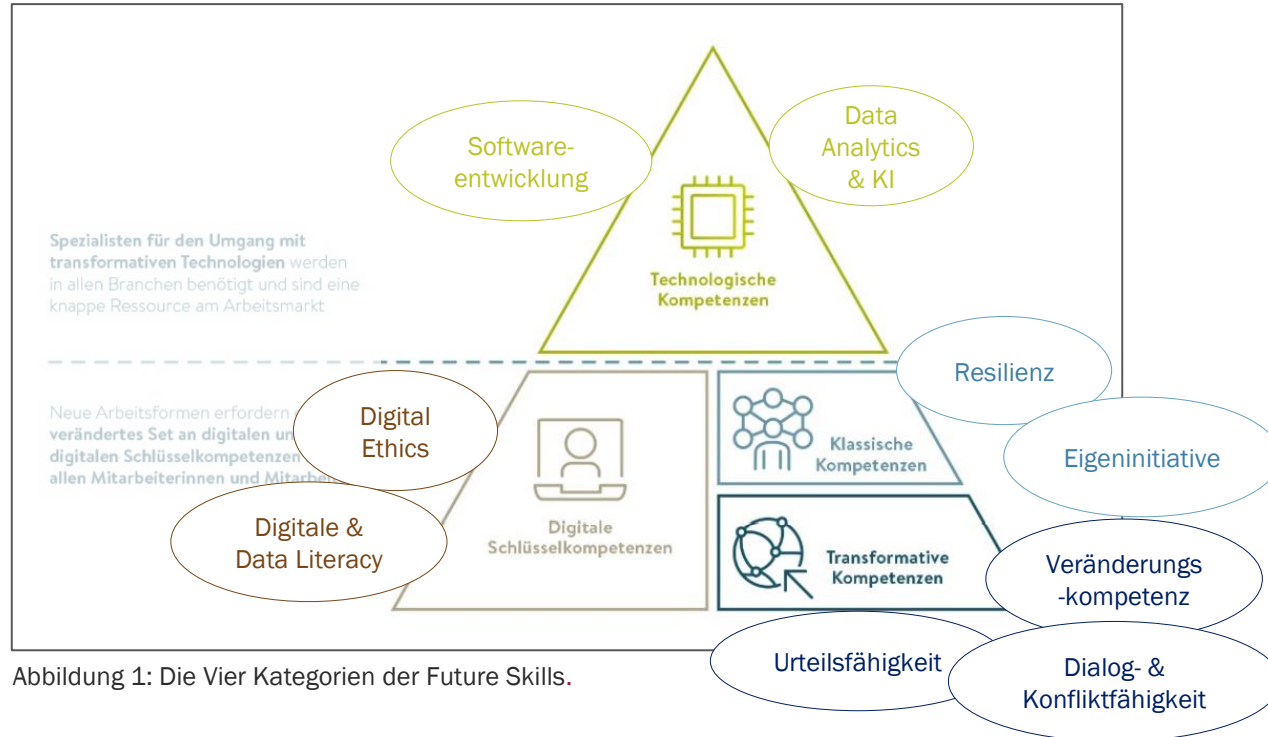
Software-entwicklung

Data Analytics & KI

Technologische Kompetenzen

Spezialisten für den Umgang mit transformativen Technologien werden in allen Branchen benötigt und sind eine knappe Ressource am Arbeitsmarkt

Neue Arbeitsformen erfordern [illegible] verändertes Set an digitalen un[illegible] digitalen Schlüsselkompetenzen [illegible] allen Mitarbeiterinnen und Mitarbe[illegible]

Digital Ethics

Digitale & Data Literacy

Digitale Schlüsselkompetenzen

Resilienz

Klassische Kompetenzen

Eigeninitiative

Transformative Kompetenzen

Veränderungs -kompetenz

Urteilsfähigkeit

Dialog- & Konfliktfähigkeit

Abbildung 1: Die Vier Kategorien der Future Skills.